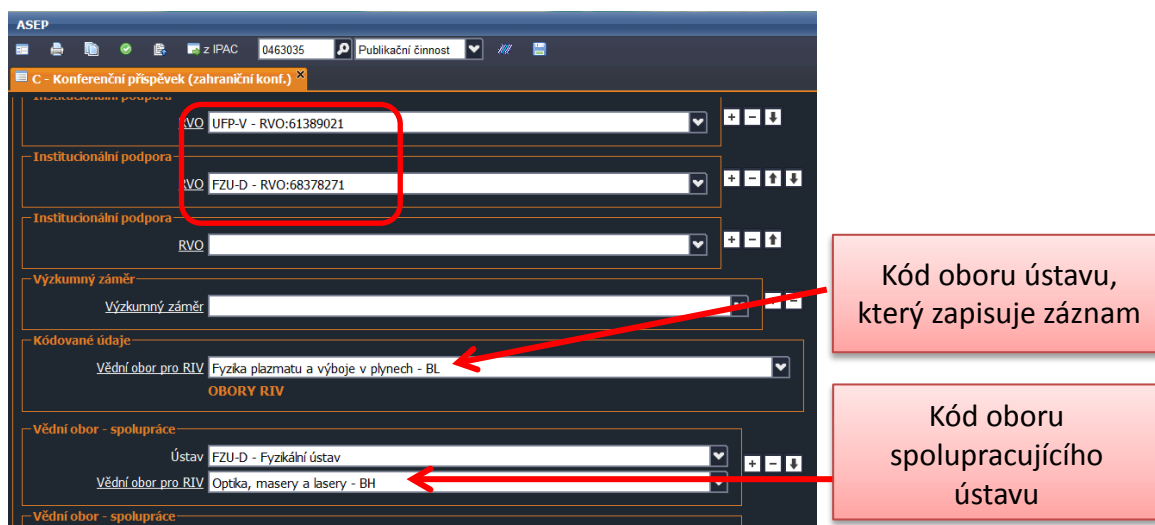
ASEP

z IPAC 0463035 Publikační činnost

C - Konferenční příspěvek (zahraniční konf.)

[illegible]

RVO UFP-V - RVO:61389021

Institucionální podpora

RVO FZU-D - RVO:68378271

Institucionální podpora

RVO

Výzkumný záměr

Výzkumný záměr

Kódované údaje

Vědní obor pro RIV Fyzika plazmatu a výboje v plynech - BL

OBORY RIV

Vědní obor - spolupráce

Ústav FZU-D - Fyzikální ústav

Vědní obor pro RIV Optika, masery a lasery - BH

Vědní obor - spolupráce

Kód oboru ústavu, který zapisuje záznam

Kód oboru spolupracujícího ústavu